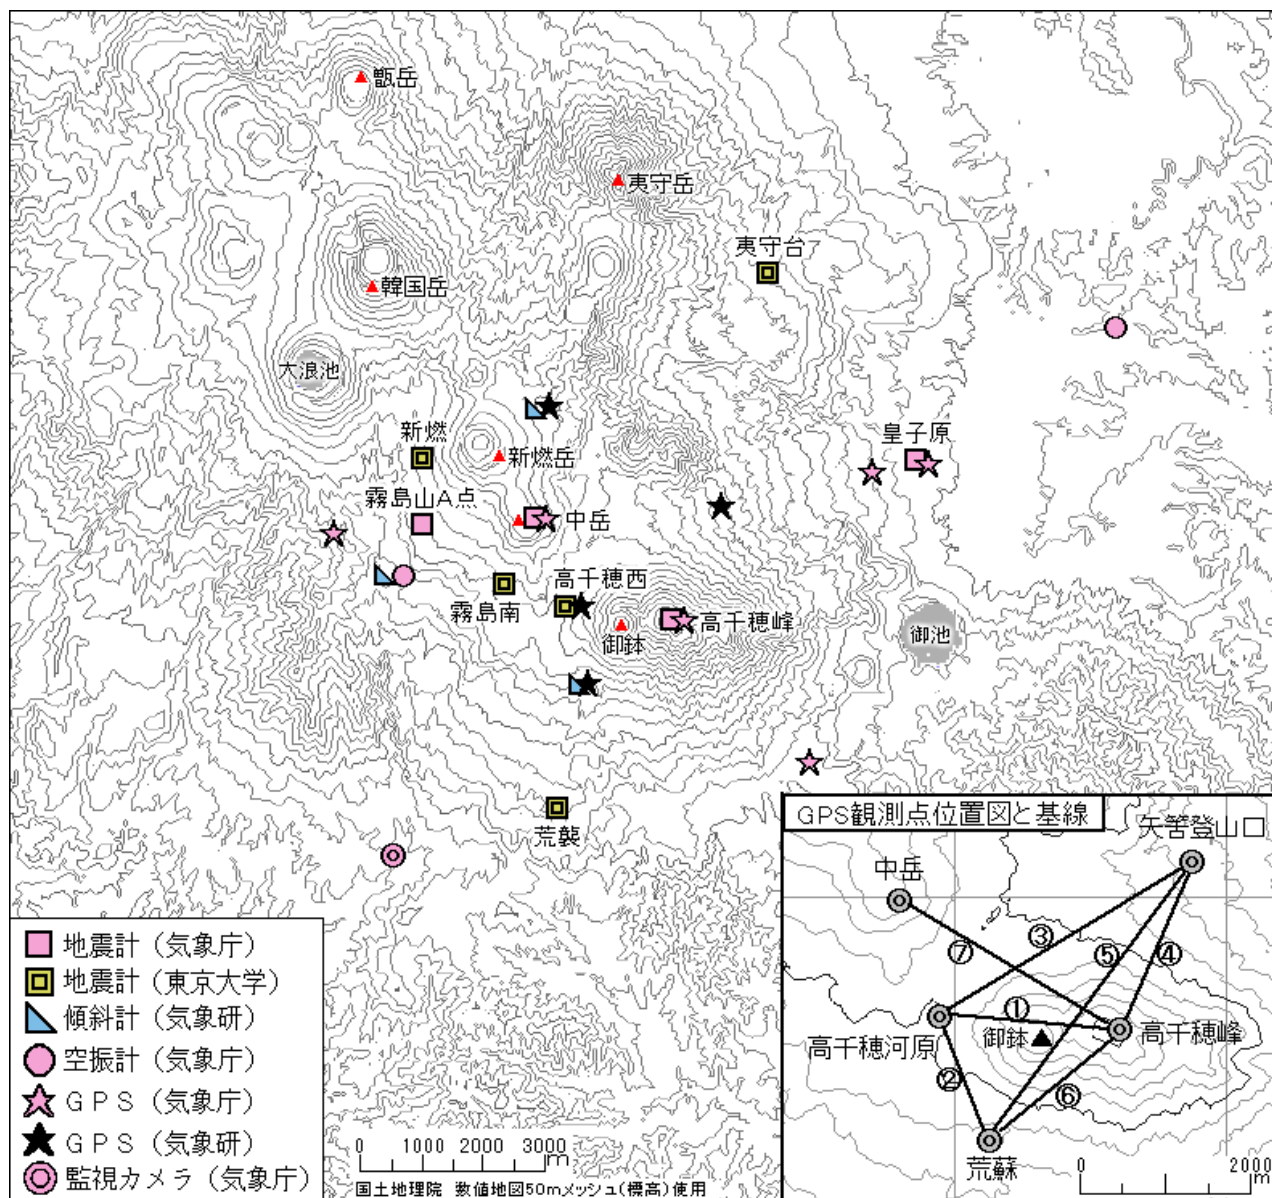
甑岳

夷守岳

夷守台

韓国岳

大浪池

新燃

新燃岳

皇子原

霧島山A点

中岳

高千穂西

霧島南

御鉢

高千穂峰

御池

荒襲

地震計（気象庁）
地震計（東京大学）
傾斜計（気象研）
空振計（気象庁）
GPS（気象庁）
GPS（気象研）
監視カメラ（気象庁）

0 1000 2000 3000 m
国土地理院 数値地図50mメッシュ（標高）使用

GPS観測点位置図と基線

矢筈登山口

中岳

③

⑦

⑤

④

①

高千穂河原

御鉢

高千穂峰

②

⑥

荒蘇

0 2000